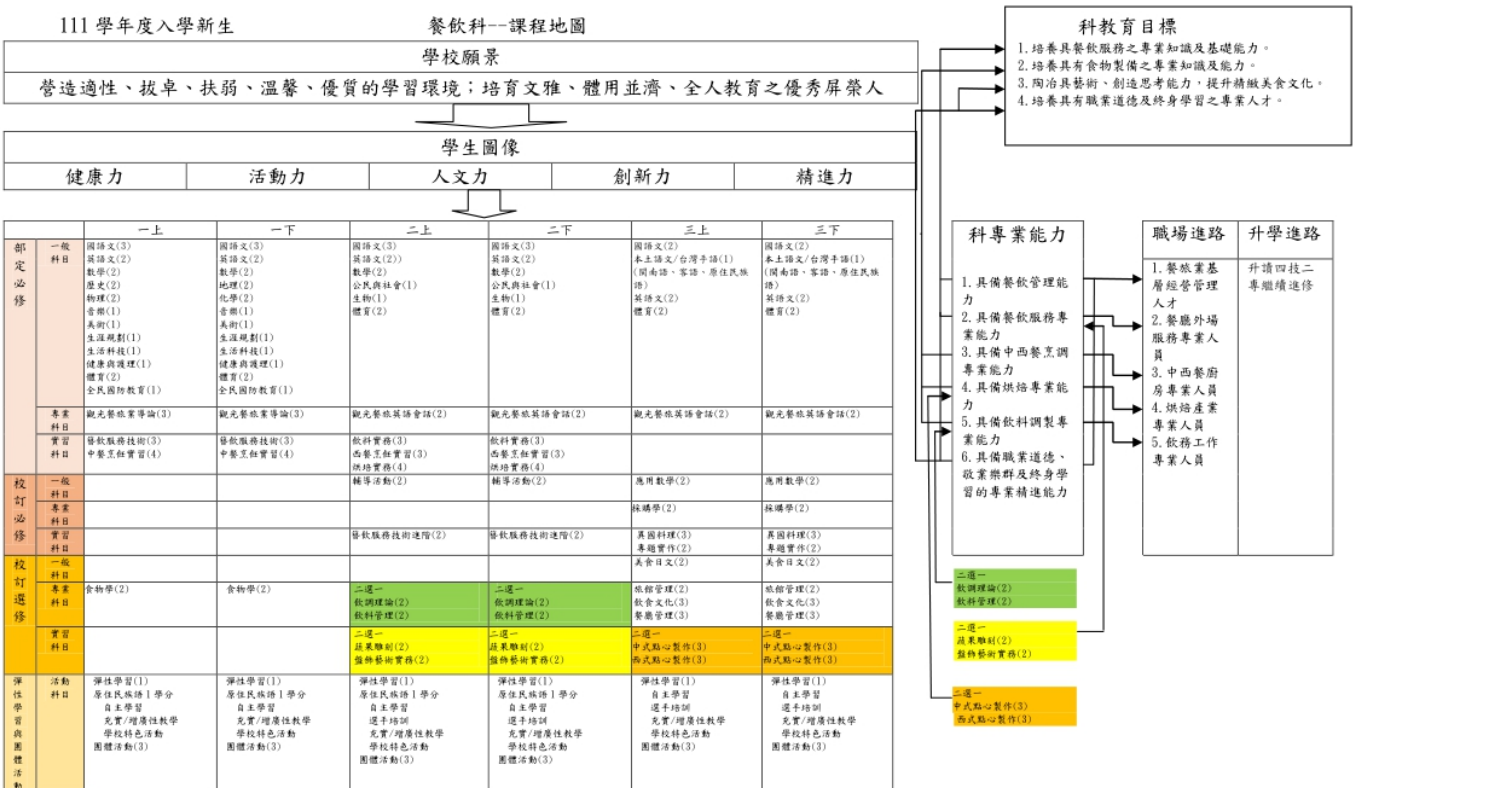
111 學年度入學新生　　　　　餐飲科--課程地圖

學校願景

營造適性、拔卓、扶弱、溫馨、優質的學習環境；培育文雅、體用並濟、全人教育之優秀屏榮人

學生圖像

| 健康力 | 活動力 | 人文力 | 創新力 | 精進力 |
|---|---|---|---|---|

| | | 一上 | 一下 | 二上 | 二下 | 三上 | 三下 |
|---|---|---|---|---|---|---|---|
| 部定必修 | 一般科目 | 國語文(3) 英語文(2) 數學(2) 歷史(2) 物理(2) 音樂(1) 美術(1) 生涯規劃(1) 生活科技(1) 健康與護理(1) 體育(2) 全民國防教育(1) | 國語文(3) 英語文(2) 數學(2) 地理(2) 化學(2) 音樂(1) 美術(1) 生涯規劃(1) 生活科技(1) 健康與護理(1) 體育(2) 全民國防教育(1) | 國語文(3) 英語文(2)) 數學(2) 公民與社會(1) 生物(1) 體育(2) | 國語文(3) 英語文(2) 數學(2) 公民與社會(1) 生物(1) 體育(2) | 國語文(2) 本土語文/台灣手語(1) (閩南語、客語、原住民族語) 英語文(2) 體育(2) | 國語文(2) 本土語文/台灣手語(1) (閩南語、客語、原住民族語) 英語文(2) 體育(2) |
| | 專業科目 | 觀光餐旅業導論(3) | 觀光餐旅業導論(3) | 觀光餐旅英語會話(2) | 觀光餐旅英語會話(2) | 觀光餐旅英語會話(2) | 觀光餐旅英語會話(2) |
| | 實習科目 | 餐飲服務技術(3) 中餐烹飪實習(4) | 餐飲服務技術(3) 中餐烹飪實習(4) | 飲料實務(3) 西餐烹飪實習(3) 烘焙實務(4) | 飲料實務(3) 西餐烹飪實習(3) 烘焙實務(4) | | |
| 校訂必修 | 一般科目 | | | 輔導活動(2) | 輔導活動(2) | 應用數學(2) | 應用數學(2) |
| | 專業科目 | | | | | 採購學(2) | 採購學(2) |
| | 實習科目 | | | 餐飲服務技術進階(2) | 餐飲服務技術進階(2) | 異國料理(3) 專題實作(2) | 異國料理(3) 專題實作(2) |
| 校訂選修 | 一般科目 | | | | | 美食日文(2) | 美食日文(2) |
| | 專業科目 | 食物學(2) | 食物學(2) | 二選一 飲調理論(2) 飲料管理(2) | 二選一 飲調理論(2) 飲料管理(2) | 旅館管理(2) 飲食文化(3) 餐廳管理(3) | 旅館管理(2) 飲食文化(3) 餐廳管理(3) |
| | 實習科目 | | | 二選一 蔬果雕刻(2) 盤飾藝術實務(2) | 二選一 蔬果雕刻(2) 盤飾藝術實務(2) | 二選一 中式點心製作(3) 西式點心製作(3) | 二選一 中式點心製作(3) 西式點心製作(3) |
| 彈性學習與團體活動 | 活動科目 | 彈性學習(1) 原住民族語1學分 自主學習 充實/增廣性教學 學校特色活動 團體活動(3) | 彈性學習(1) 原住民族語1學分 自主學習 充實/增廣性教學 學校特色活動 團體活動(3) | 彈性學習(1) 原住民族語1學分 自主學習 選手培訓 充實/增廣性教學 學校特色活動 團體活動(3) | 彈性學習(1) 原住民族語1學分 自主學習 選手培訓 充實/增廣性教學 學校特色活動 團體活動(3) | 彈性學習(1) 自主學習 選手培訓 充實/增廣性教學 學校特色活動 團體活動(3) | 彈性學習(1) 自主學習 選手培訓 充實/增廣性教學 學校特色活動 團體活動(3) |

科教育目標
1.培養具餐飲服務之專業知識及基礎能力。
2.培養具有食物製備之專業知識及能力。
3.陶冶具藝術、創造思考能力，提升精緻美食文化。
4.培養具有職業道德及終身學習之專業人才。

科專業能力
1.具備餐飲管理能力
2.具備餐飲服務專業能力
3.具備中西餐烹調專業能力
4.具備烘焙專業能力
5.具備飲料調製專業能力
6.具備職業道德、敬業樂群及終身學習的專業精進能力

| 職場進路 | 升學進路 |
|---|---|
| 1.餐旅業基層經營管理人才 2.餐廳外場服務專業人員 3.中西餐廚房專業人員 4.烘焙產業專業人員 5.飲務工作專業人員 | 升讀四技二專繼續進修 |

二選一
飲調理論(2)
飲料管理(2)

二選一
蔬果雕刻(2)
盤飾藝術實務(2)

二選一
中式點心製作(3)
西式點心製作(3)